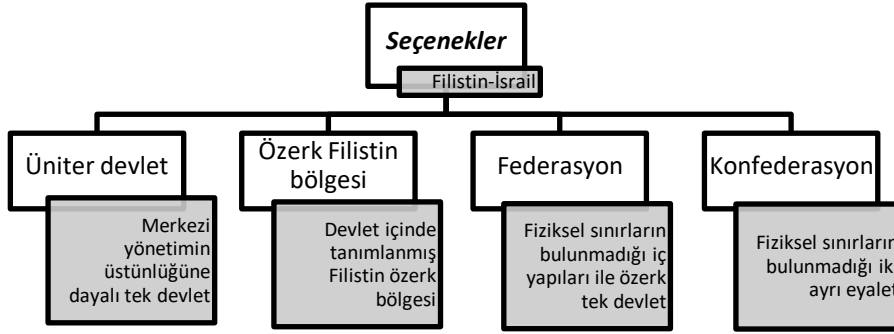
Seçenekler

Filistin-İsrail

Üniter devlet

Merkezi yönetimin üstünlüğüne dayalı tek devlet

Özerk Filistin bölgesi

Devlet içinde tanımlanmış Filistin özerk bölgesi

Federasyon

Fiziksel sınırların bulunmadığı iç yapıları ile özerk tek devlet

Konfederasyon

Fiziksel sınırların bulunmadığı ik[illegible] ayrı eyalet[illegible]